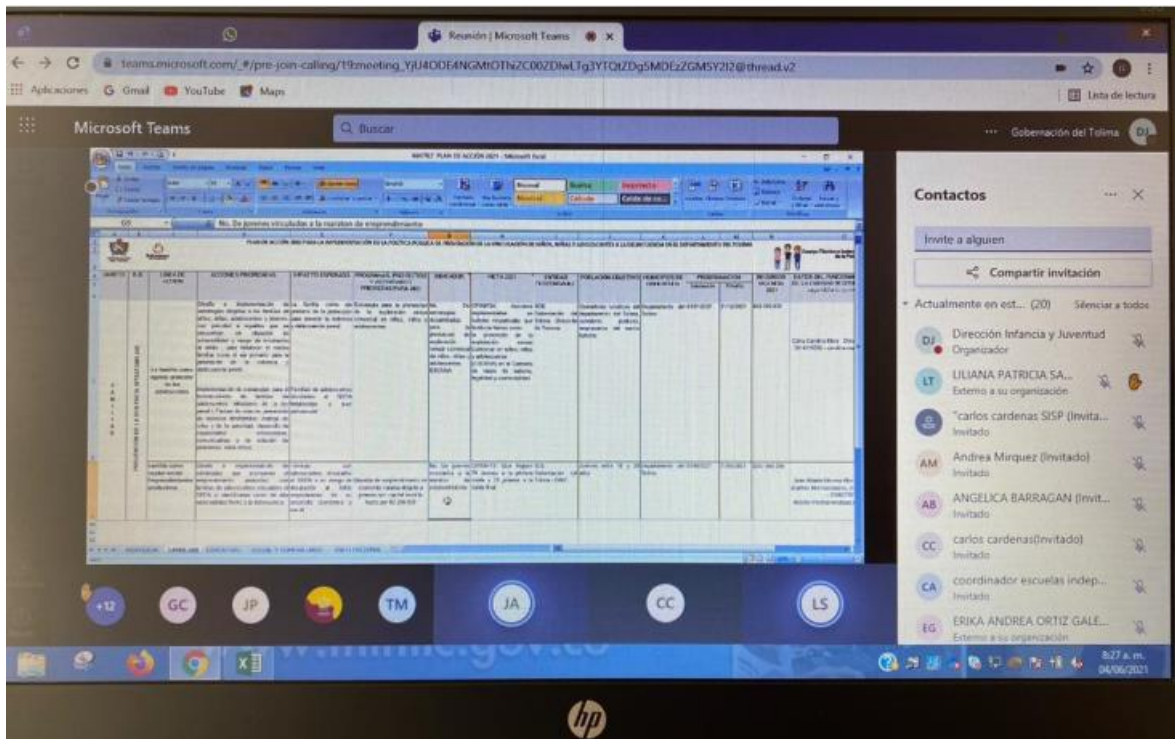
Reunión | Microsoft Teams

teams.microsoft.com/_#/pre-join-calling/19:meeting_YjU4ODE4NGMtOThiZC00ZDlwLTg3YTQtZDg5MDEzZGM5Y2I2@thread.v2

Aplicaciones G Gmail YouTube Maps

Lista de lectura

Microsoft Teams

Buscar

Gobernación del Tolima DJ

MATRIZ PLAN DE ACCIÓN 2021 - Microsoft Excel

No. De jovenes vinculados a la maratón de emprendimiento

PLAN DE ACCIÓN 2021 PARA LA IMPLEMENTACIÓN DE LA POLÍTICA PÚBLICA DE PREVENCIÓN DE LA EXPLOTACIÓN DE NIÑOS, NIÑAS Y ADOLESCENTES A LA DELINCUENCIA EN EL DEPARTAMENTO DEL TOLIMA

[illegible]

Contactos

Invite a alguien

Compartir invitación

Actualmente en est... (20)

Silenciar a todos

DJ Dirección Infancia y Juventud
Organizador

LT LILIANA PATRICIA SA...
Externo a su organización

"carlos cardenas SISP (Invita...
Invitado

AM Andrea Mirquez (Invitado)
Invitado

AB ANGELICA BARRAGAN (Invit...
Invitado

CC carlos cardenas(Invitado)
Invitado

CA coordinador escuelas indep...
Invitado

EG ERIKA ANDREA ORTIZ GALE...
Externo a su organización

+12 GC JP TM JA CC LS

8:27 a. m.
04/06/2021

hp